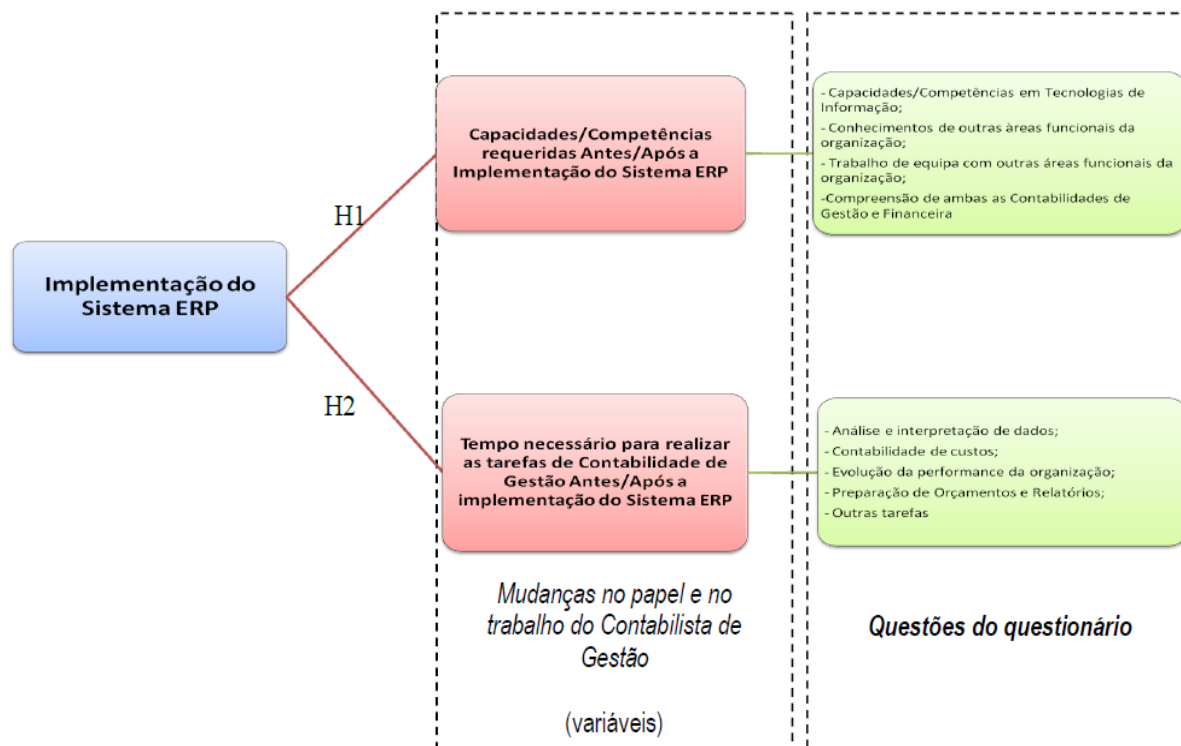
Implementação do Sistema ERP

H1

H2

Capacidades/Competências requeridas Antes/Após a Implementação do Sistema ERP

- Capacidades/Competências em Tecnologias de Informação;
- Conhecimentos de outras áreas funcionais da organização;
- Trabalho de equipa com outras áreas funcionais da organização;
-Compreensão de ambas as Contabilidades de Gestão e Financeira

Tempo necessário para realizar as tarefas de Contabilidade de Gestão Antes/Após a implementação do Sistema ERP

- Análise e interpretação de dados;
- Contabilidade de custos;
- Evolução da performance da organização;
- Preparação de Orçamentos e Relatórios;
- Outras tarefas

Mudanças no papel e no trabalho do Contabilista de Gestão

(variáveis)

Questões do questionário